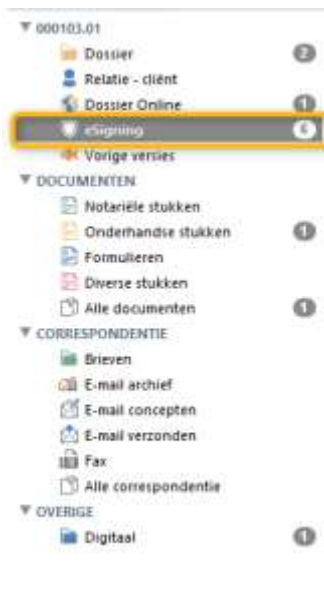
▼ 000103.01
Dossier 2
Relatie - cliënt
Dossier Online 1
eSigning 6
Vorige versies
▼ DOCUMENTEN
Notariële stukken
Onderhandse stukken 1
Formulieren
Diverse stukken
Alle documenten 1
▼ CORRESPONDENTIE
Brieven
E-mail archief
E-mail concepten
E-mail verzonden
Fax
Alle correspondentie
▼ OVERIGE
Digitaal 1